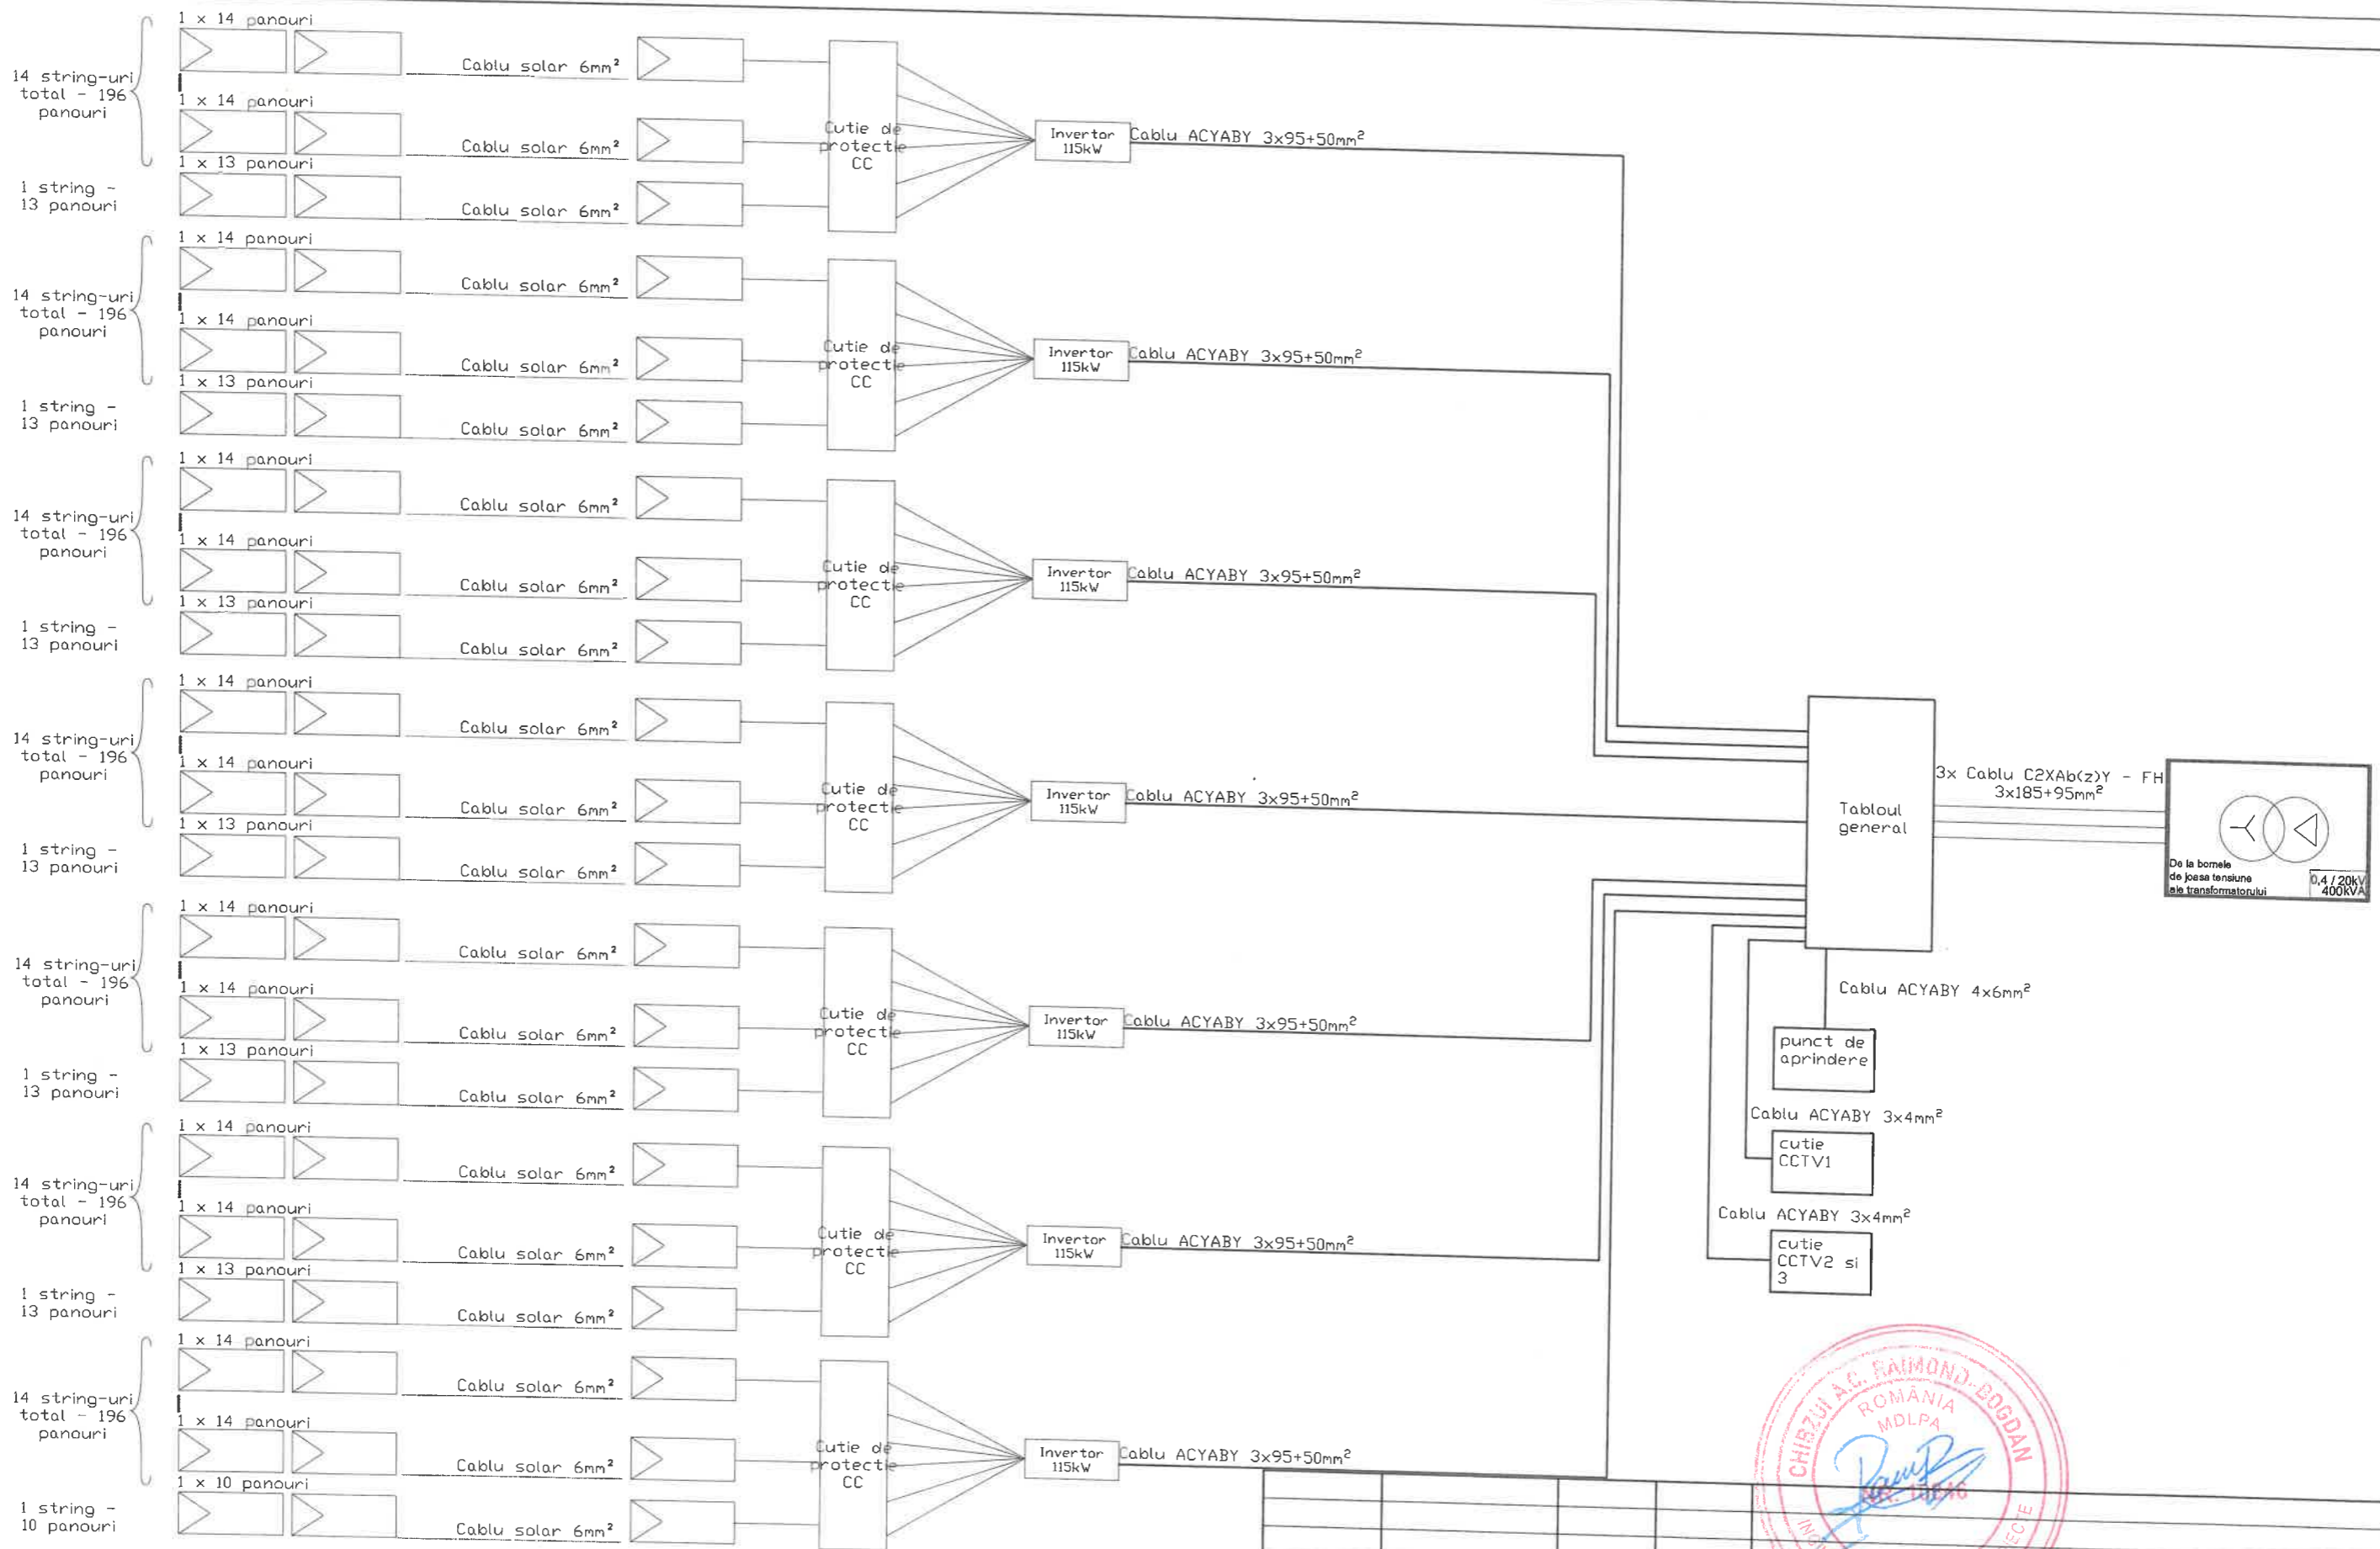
1 x 14 panouri
14 string-uri total - 196 panouri
Cablu solar 6mm²
1 x 14 panouri
Cablu solar 6mm²
1 x 13 panouri
1 string - 13 panouri
Cablu solar 6mm²
Cutie de protectie CC
Invertor 115kW
Cablu ACYABY 3x95+50mm²

1 x 14 panouri
14 string-uri total - 196 panouri
Cablu solar 6mm²
1 x 14 panouri
Cablu solar 6mm²
1 x 13 panouri
1 string - 13 panouri
Cablu solar 6mm²
Cutie de protectie CC
Invertor 115kW
Cablu ACYABY 3x95+50mm²

1 x 14 panouri
14 string-uri total - 196 panouri
Cablu solar 6mm²
1 x 14 panouri
Cablu solar 6mm²
1 x 13 panouri
1 string - 13 panouri
Cablu solar 6mm²
Cutie de protectie CC
Invertor 115kW
Cablu ACYABY 3x95+50mm²

1 x 14 panouri
14 string-uri total - 196 panouri
Cablu solar 6mm²
1 x 14 panouri
Cablu solar 6mm²
1 x 13 panouri
1 string - 13 panouri
Cablu solar 6mm²
Cutie de protectie CC
Invertor 115kW
Cablu ACYABY 3x95+50mm²

1 x 14 panouri
14 string-uri total - 196 panouri
Cablu solar 6mm²
1 x 14 panouri
Cablu solar 6mm²
1 x 13 panouri
1 string - 13 panouri
Cablu solar 6mm²
Cutie de protectie CC
Invertor 115kW
Cablu ACYABY 3x95+50mm²

1 x 14 panouri
14 string-uri total - 196 panouri
Cablu solar 6mm²
1 x 14 panouri
Cablu solar 6mm²
1 x 13 panouri
1 string - 13 panouri
Cablu solar 6mm²
Cutie de protectie CC
Invertor 115kW
Cablu ACYABY 3x95+50mm²

1 x 14 panouri
14 string-uri total - 196 panouri
Cablu solar 6mm²
1 x 14 panouri
Cablu solar 6mm²
1 x 10 panouri
1 string - 10 panouri
Cablu solar 6mm²
Cutie de protectie CC
Invertor 115kW
Cablu ACYABY 3x95+50mm²

Tabloul general
3x Cablu C2XAb(z)Y - FH 3x185+95mm²
De la bornele de joasa tensiune ale transformatorului
0,4 / 20kV 400kVA
Cablu ACYABY 4x6mm²
punct de aprindere
Cablu ACYABY 3x4mm²
cutie CCTV1
Cablu ACYABY 3x4mm²
cutie CCTV2 si 3

CHIBZUI A.C. RAIMOND-BOGDAN
ROMÂNIA
MDLPA
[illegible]